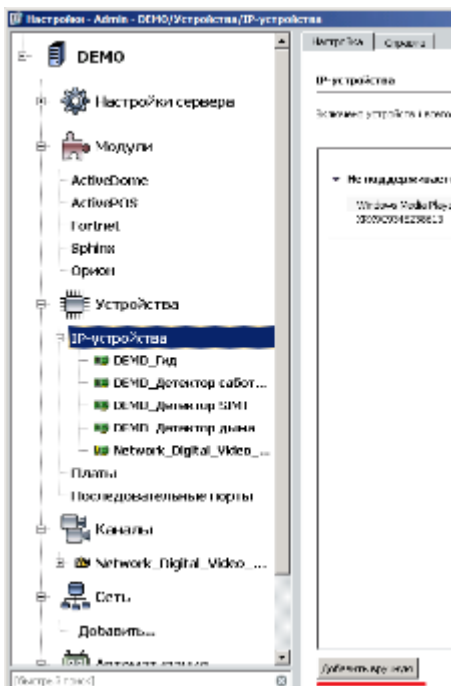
Настройки - Admin - DEMO/Устройства/IP-устройства

DEMO

Настройки сервера

Модули

ActiveDome

ActivePOS

Fortnet

Sphinx

Орион

Устройства

IP-устройства

DEMO_Гид

DEMO_Детектор саботаж...

DEMO_Детектор SPHD

DEMO_Детектор дыма

Network_Digital_Video_...

Платы

Последовательные порты

Каналы

Network_Digital_Video_...

Сеть

Добавить...

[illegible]

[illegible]

Настройка

Справка

IP-устройства

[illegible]

Неподдерживаемые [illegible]

Windows Media Player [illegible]

000090048298613

Добавить вручную